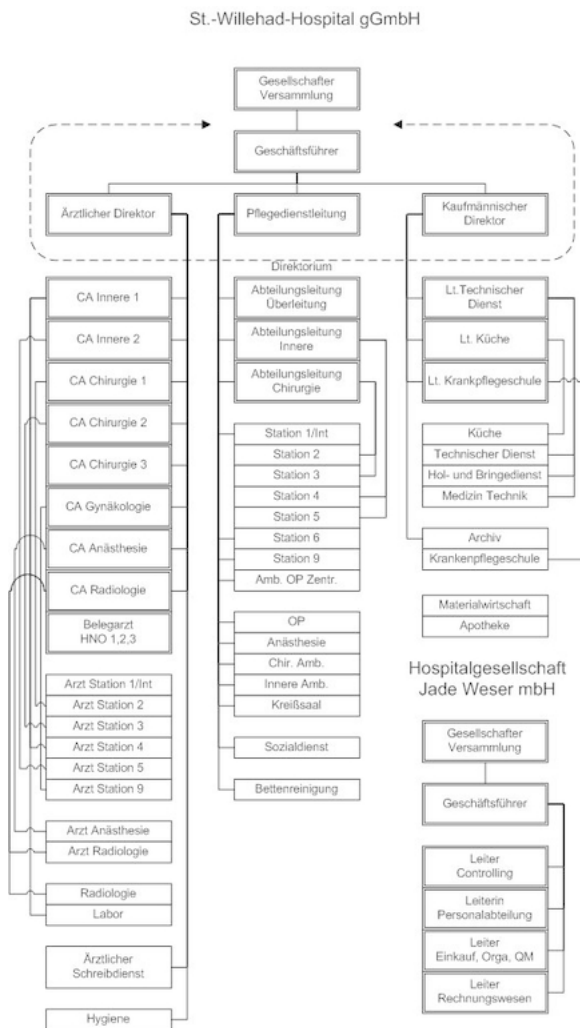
St.-Willehad-Hospital gGmbH

Gesellschafter Versammlung

Geschäftsführer

Ärztlicher Direktor

Pflegedienstleitung

Kaufmännischer Direktor

Direktorium

CA Innere 1

CA Innere 2

CA Chirurgie 1

CA Chirurgie 2

CA Chirurgie 3

CA Gynäkologie

CA Anästhesie

CA Radiologie

Belegarzt HNO 1,2,3

Arzt Station 1/Int
Arzt Station 2
Arzt Station 3
Arzt Station 4
Arzt Station 5
Arzt Station 9

Arzt Anästhesie
Arzt Radiologie

Radiologie
Labor

Ärztlicher Schreibdienst

Hygiene

Abteilungsleitung Überleitung

Abteilungsleitung Innere

Abteilungsleitung Chirurgie

Station 1/Int
Station 2
Station 3
Station 4
Station 5
Station 6
Station 9
Amb. OP Zentr.

OP
Anästhesie
Chir. Amb.
Innere Amb.
Kreißsaal

Sozialdienst

Bettenreinigung

Lt.Technischer Dienst

Lt. Küche

Lt. Krankpflegeschule

Küche
Technischer Dienst
Hol- und Bringedienst
Medizin Technik

Archiv
Krankenpflegeschule

Materialwirtschaft
Apotheke

Hospitalgesellschaft Jade Weser mbH

Gesellschafter Versammlung

Geschäftsführer

Leiter Controlling

Leiterin Personalabteilung

Leiter Einkauf, Orga, QM

Leiter Rechnungswesen